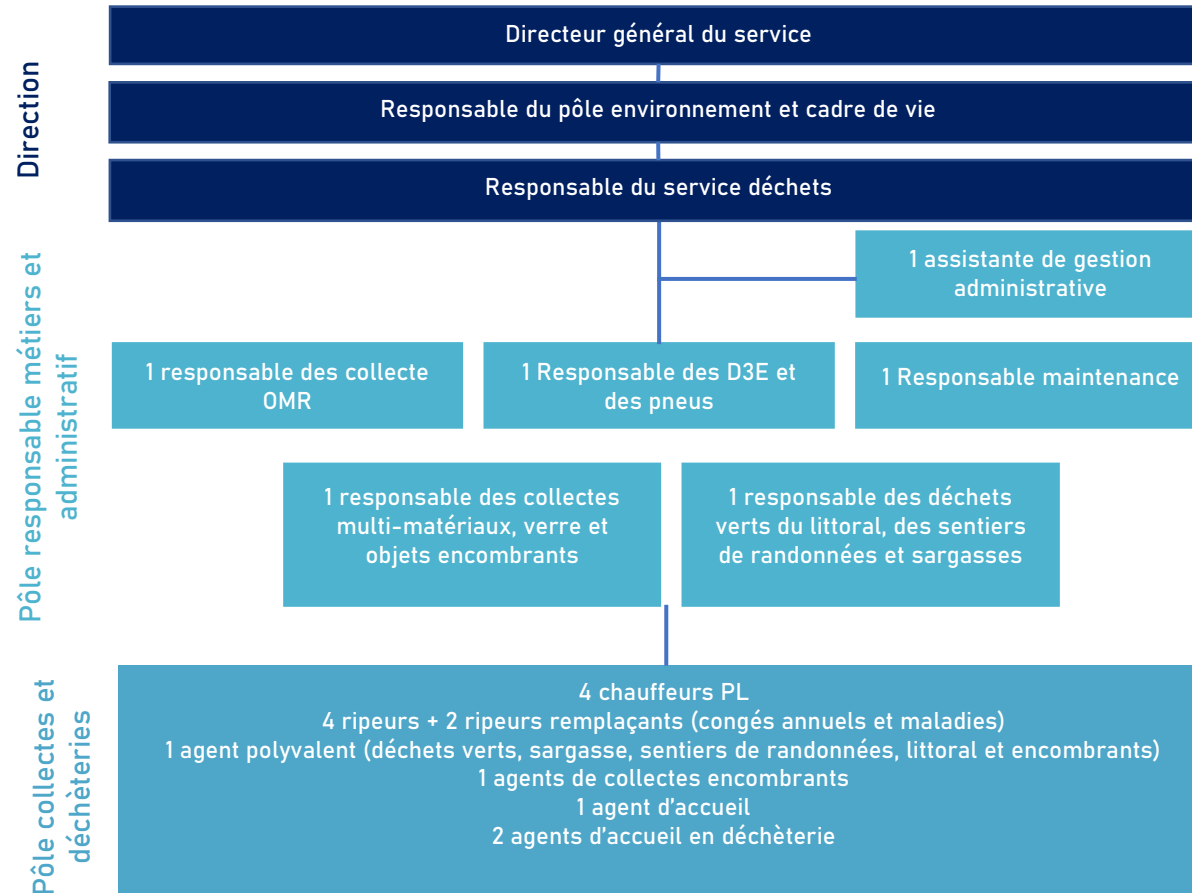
Direction

Directeur général du service

Responsable du pôle environnement et cadre de vie

Responsable du service déchets

Pôle responsable métiers et administratif

1 assistante de gestion administrative

1 responsable des collecte OMR

1 Responsable des D3E et des pneus

1 Responsable maintenance

1 responsable des collectes multi-matériaux, verre et objets encombrants

1 responsable des déchets verts du littoral, des sentiers de randonnées et sargasses

Pôle collectes et déchèteries

4 chauffeurs PL
4 ripeurs + 2 ripeurs remplaçants (congés annuels et maladies)
1 agent polyvalent (déchets verts, sargasse, sentiers de randonnées, littoral et encombrants)
1 agents de collectes encombrants
1 agent d'accueil
2 agents d'accueil en déchèterie